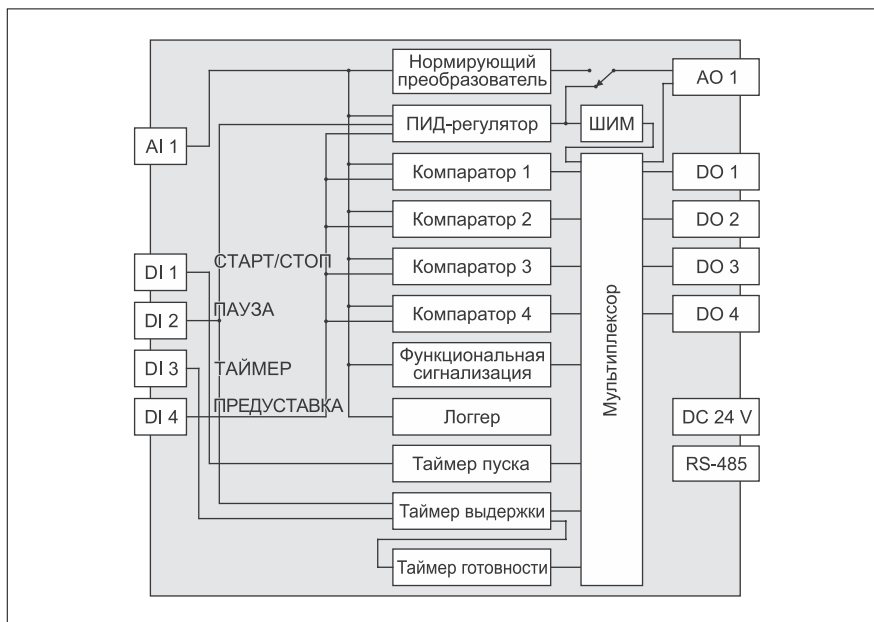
Нормирующий преобразователь

AO 1

AI 1

ПИД-регулятор

ШИМ

Компаратор 1

DO 1

Компаратор 2

DO 2

DI 1

СТАРТ/СТОП

Компаратор 3

DO 3

DI 2

ПАУЗА

Компаратор 4

DO 4

Мультиплексор

DI 3

ТАЙМЕР

Функциональная сигнализация

DI 4

ПРЕДУСТАВКА

Логгер

DC 24 V

Таймер пуска

RS-485

Таймер выдержки

Таймер готовности